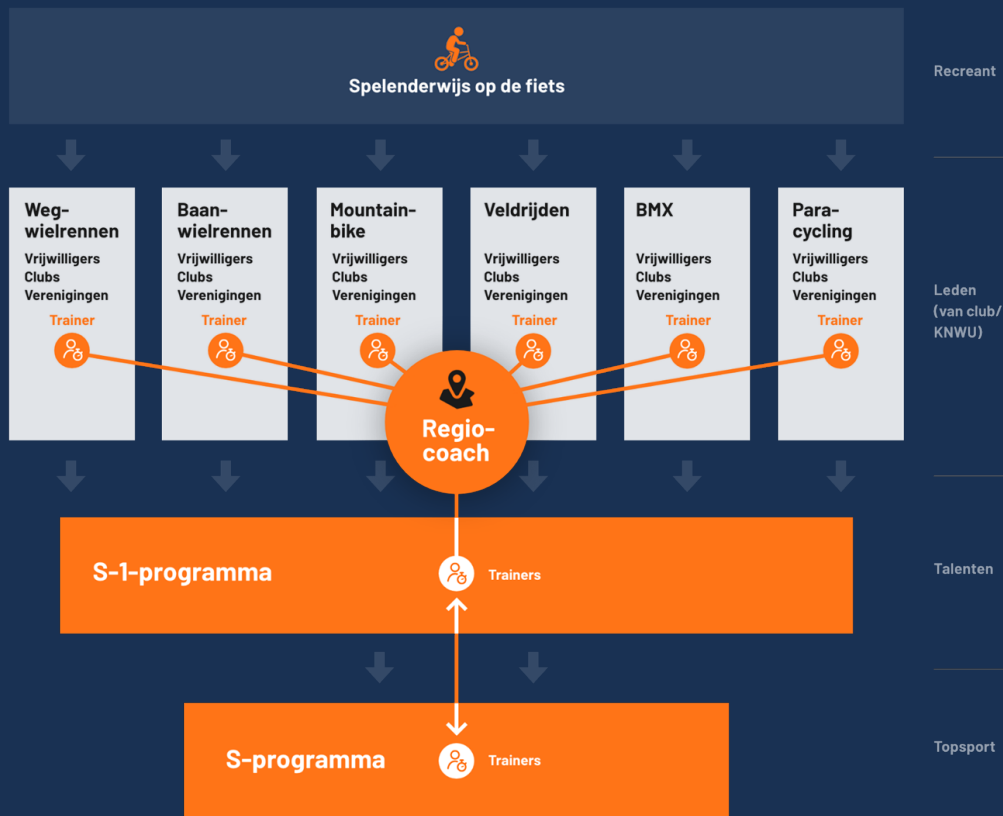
Spelenderwijs op de fiets

Recreant

Wegwielrennen
Vrijwilligers
Clubs
Verenigingen
Trainer

Baanwielrennen
Vrijwilligers
Clubs
Verenigingen
Trainer

Mountainbike
Vrijwilligers
Clubs
Verenigingen
Trainer

Veldrijden
Vrijwilligers
Clubs
Verenigingen
Trainer

BMX
Vrijwilligers
Clubs
Verenigingen
Trainer

Paracycling
Vrijwilligers
Clubs
Verenigingen
Trainer

Leden (van club/ KNWU)

Regiocoach

S-1-programma
Trainers

Talenten

S-programma
Trainers

Topsport